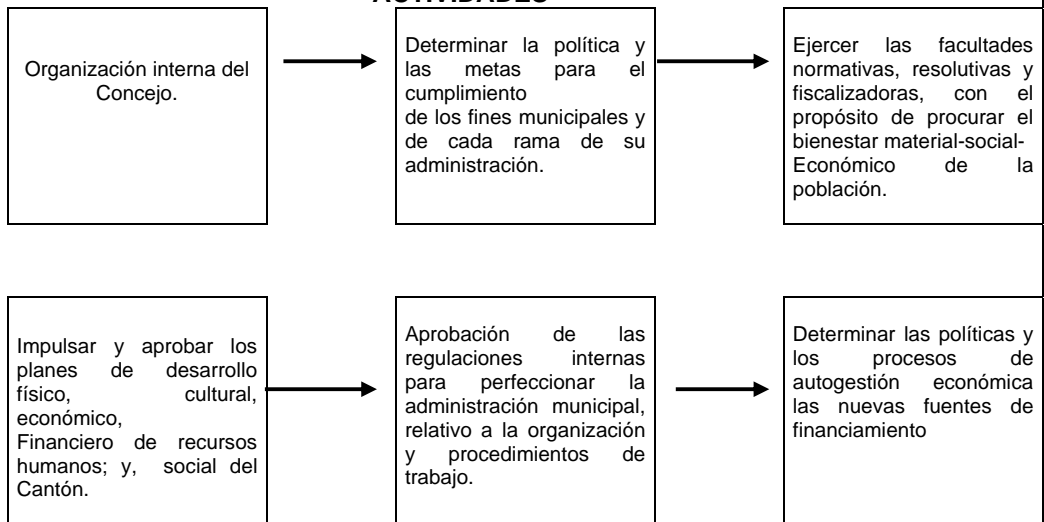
ACTIVIDADES

Organización interna del Concejo.

Determinar la política y las metas para el cumplimiento
de los fines municipales y de cada rama de su administración.

Ejercer las facultades normativas, resolutivas y fiscalizadoras, con el propósito de procurar el bienestar material-social-Económico de la población.

Impulsar y aprobar los planes de desarrollo físico, cultural, económico,
Financiero de recursos humanos; y, social del Cantón.

Aprobación de las regulaciones internas para perfeccionar la administración municipal, relativo a la organización y procedimientos de trabajo.

Determinar las políticas y los procesos de autogestión económica las nuevas fuentes de financiamiento